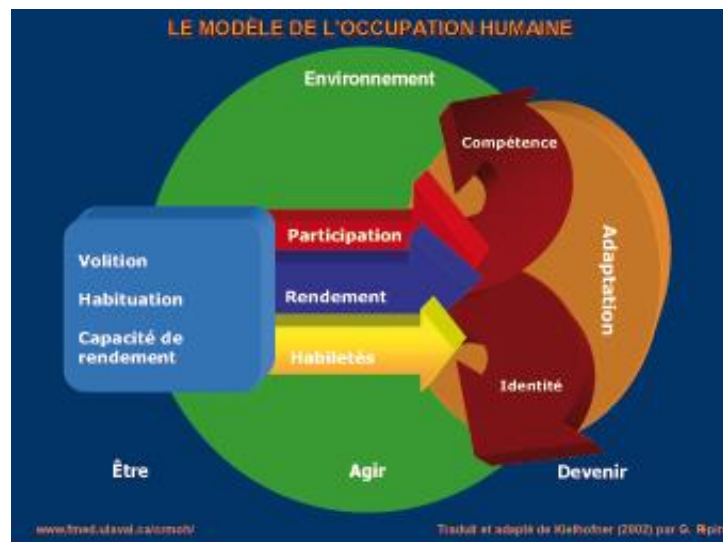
LE MODÈLE DE L'OCCUPATION HUMAINE

Environnement

Compétence

Adaptation

Volition

Habituation

Capacité de rendement

Participation

Rendement

Habiletés

Identité

Être

Agir

Devenir

www.fmed.ulaval.ca/ermoh/

Traduit et adapté de Kielhofner (2002) par G. Rpin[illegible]